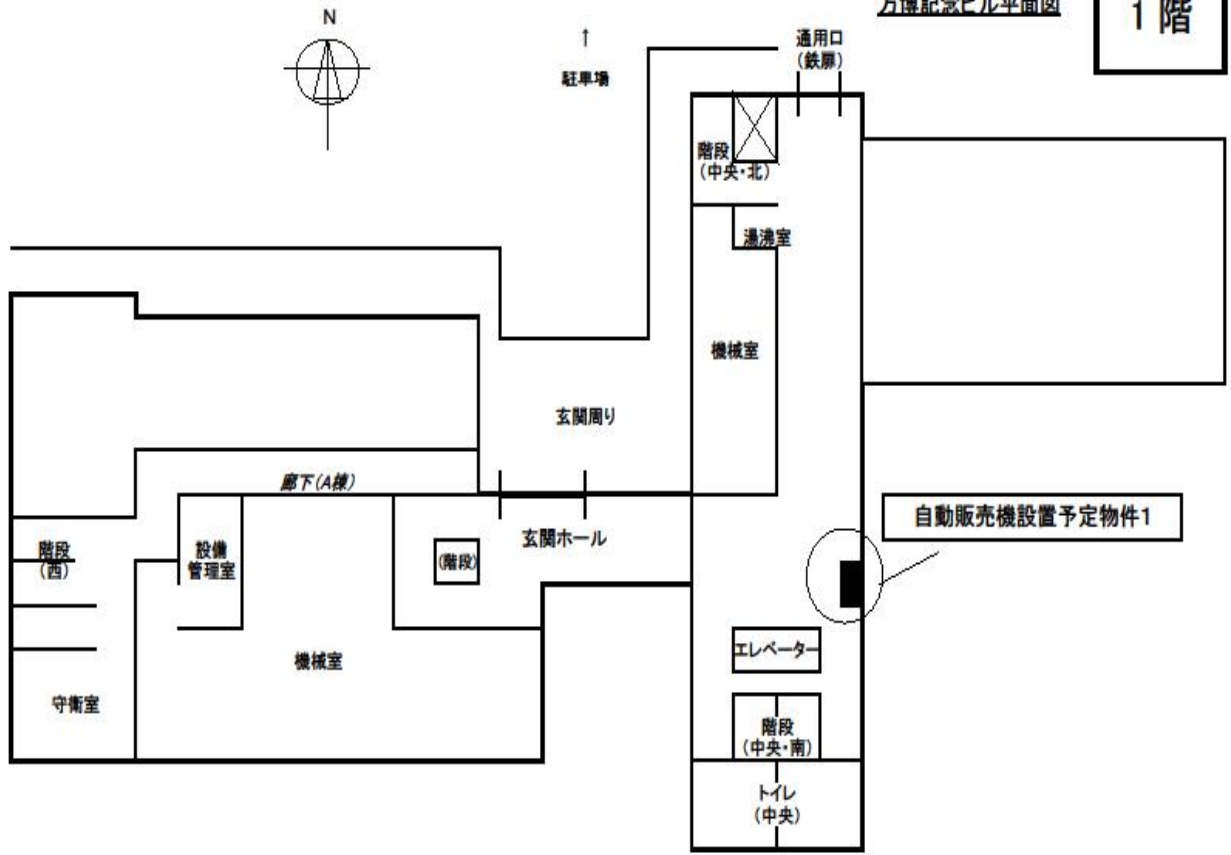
万博記念ビル平面図

1階

N

↑
駐車場

通用口
(鉄扉)

階段
(中央・北)

湯沸室

機械室

玄関周り

廊下(A棟)

玄関ホール

(階段)

自動販売機設置予定物件1

階段
(西)

設備
管理室

機械室

エレベーター

守衛室

階段
(中央・南)

トイレ
(中央)